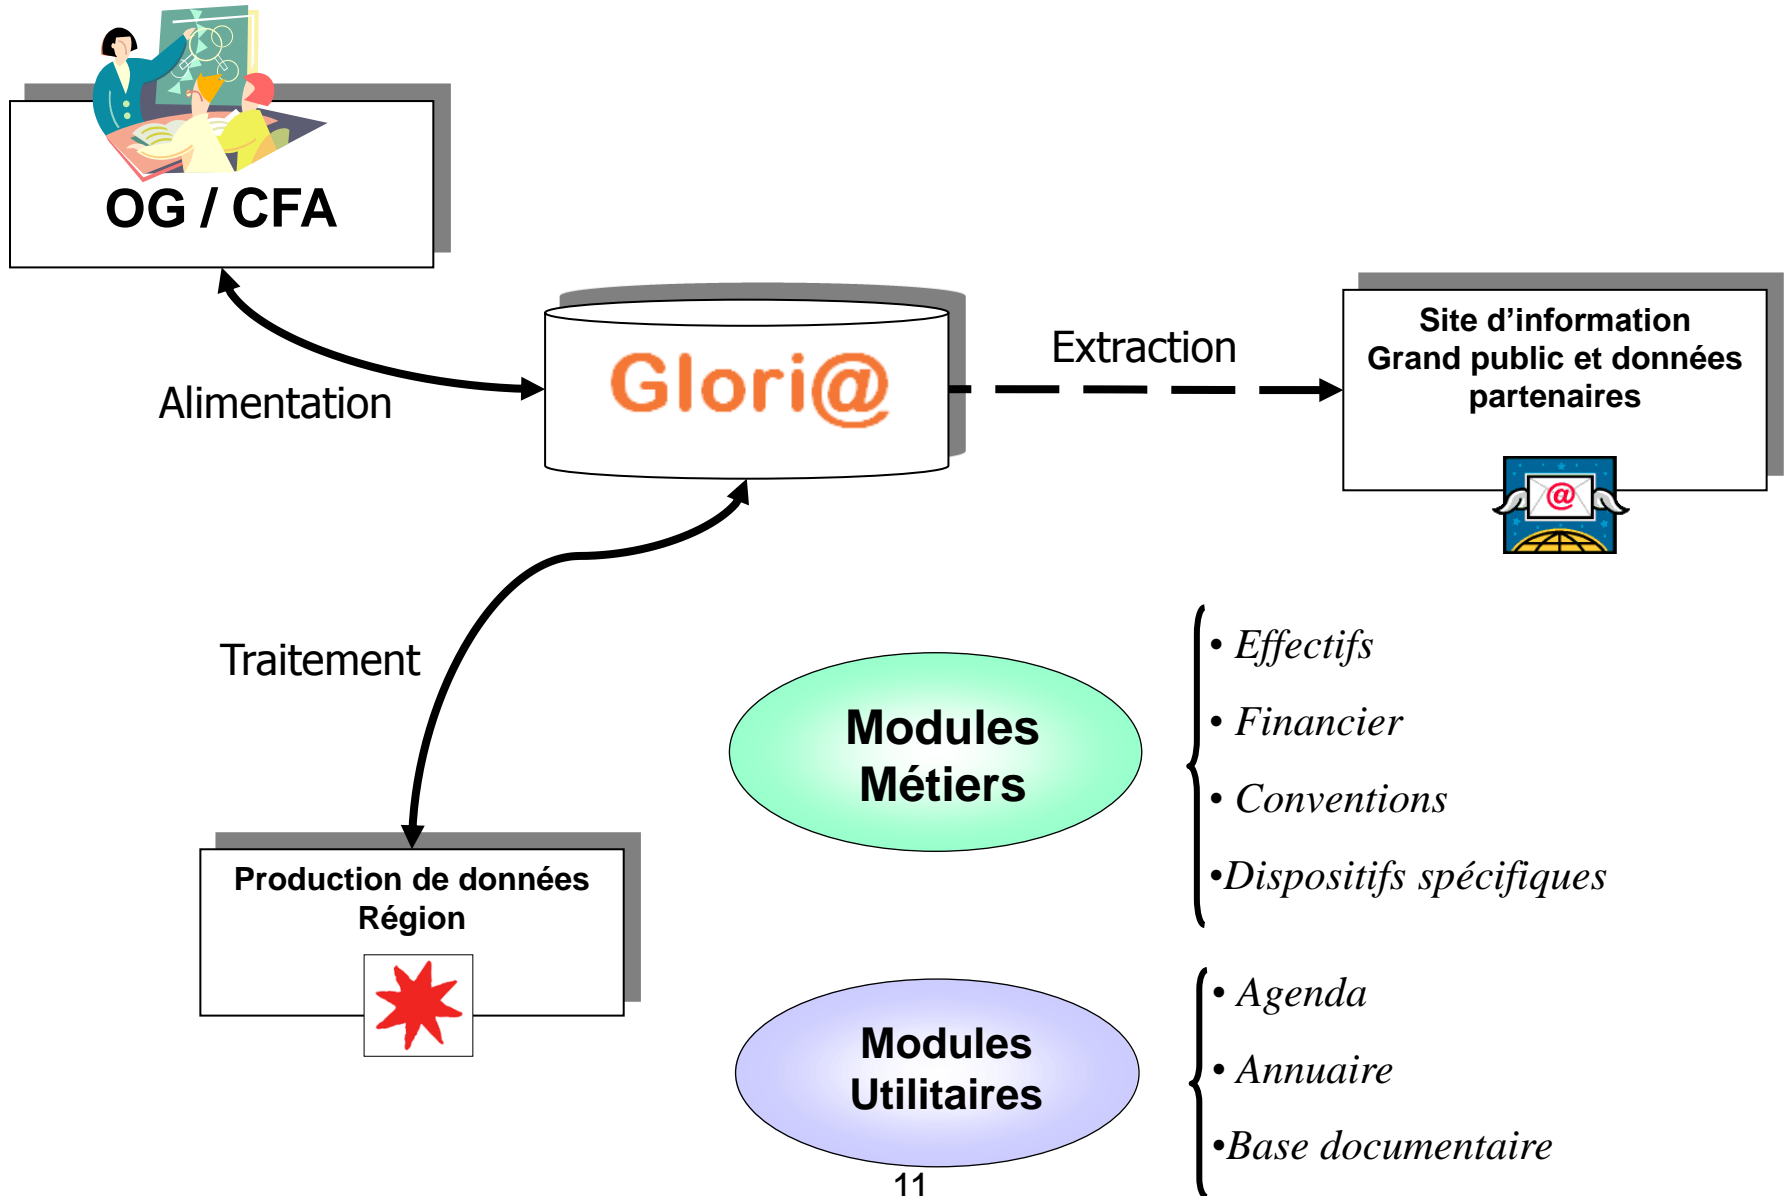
OG / CFA

Alimentation

Glori@

Extraction

Site d'information Grand public et données partenaires

Traitement

Production de données Région

Modules Métiers

• Effectifs
• Financier
• Conventions
•Dispositifs spécifiques

Modules Utilitaires

• Agenda
• Annuaire
•Base documentaire

11